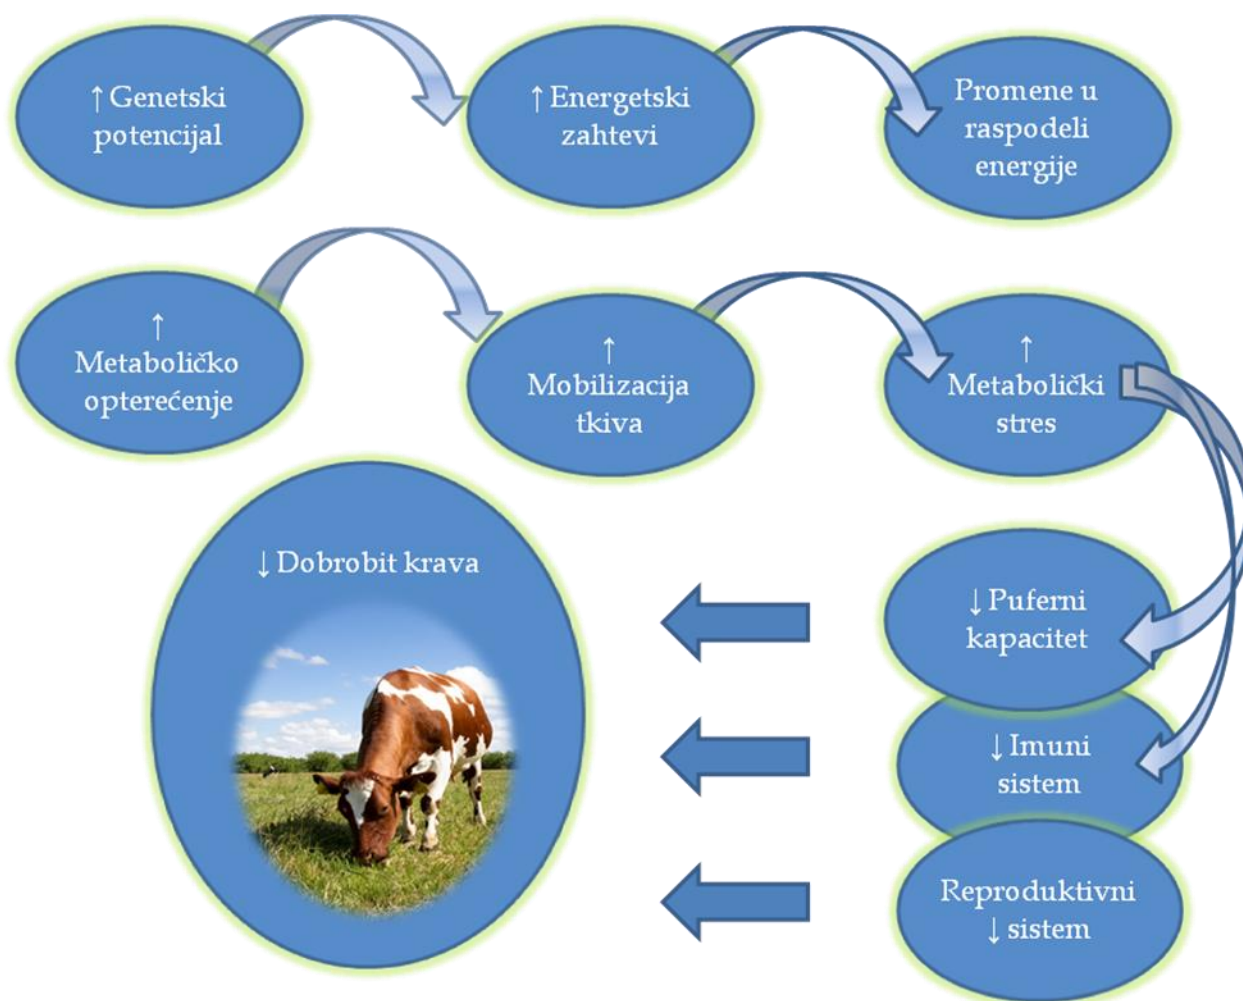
↑ Genetski potencijal

↑ Energetski zahtevi

Promene u raspodeli energije

↑ Metaboličko opterećenje

↑ Mobilizacija tkiva

↑ Metabolički stres

↓ Dobrobit krava

↓ Puferni kapacitet

↓ Imuni sistem

Reproduktivni ↓ sistem